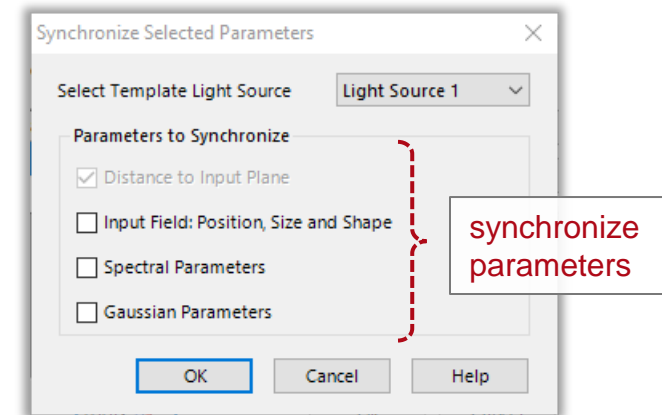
Synchronize Selected Parameters

Select Template Light Source
Light Source 1

Parameters to Synchronize

Distance to Input Plane

Input Field: Position, Size and Shape

Spectral Parameters

Gaussian Parameters

synchronize parameters

OK
Cancel
Help